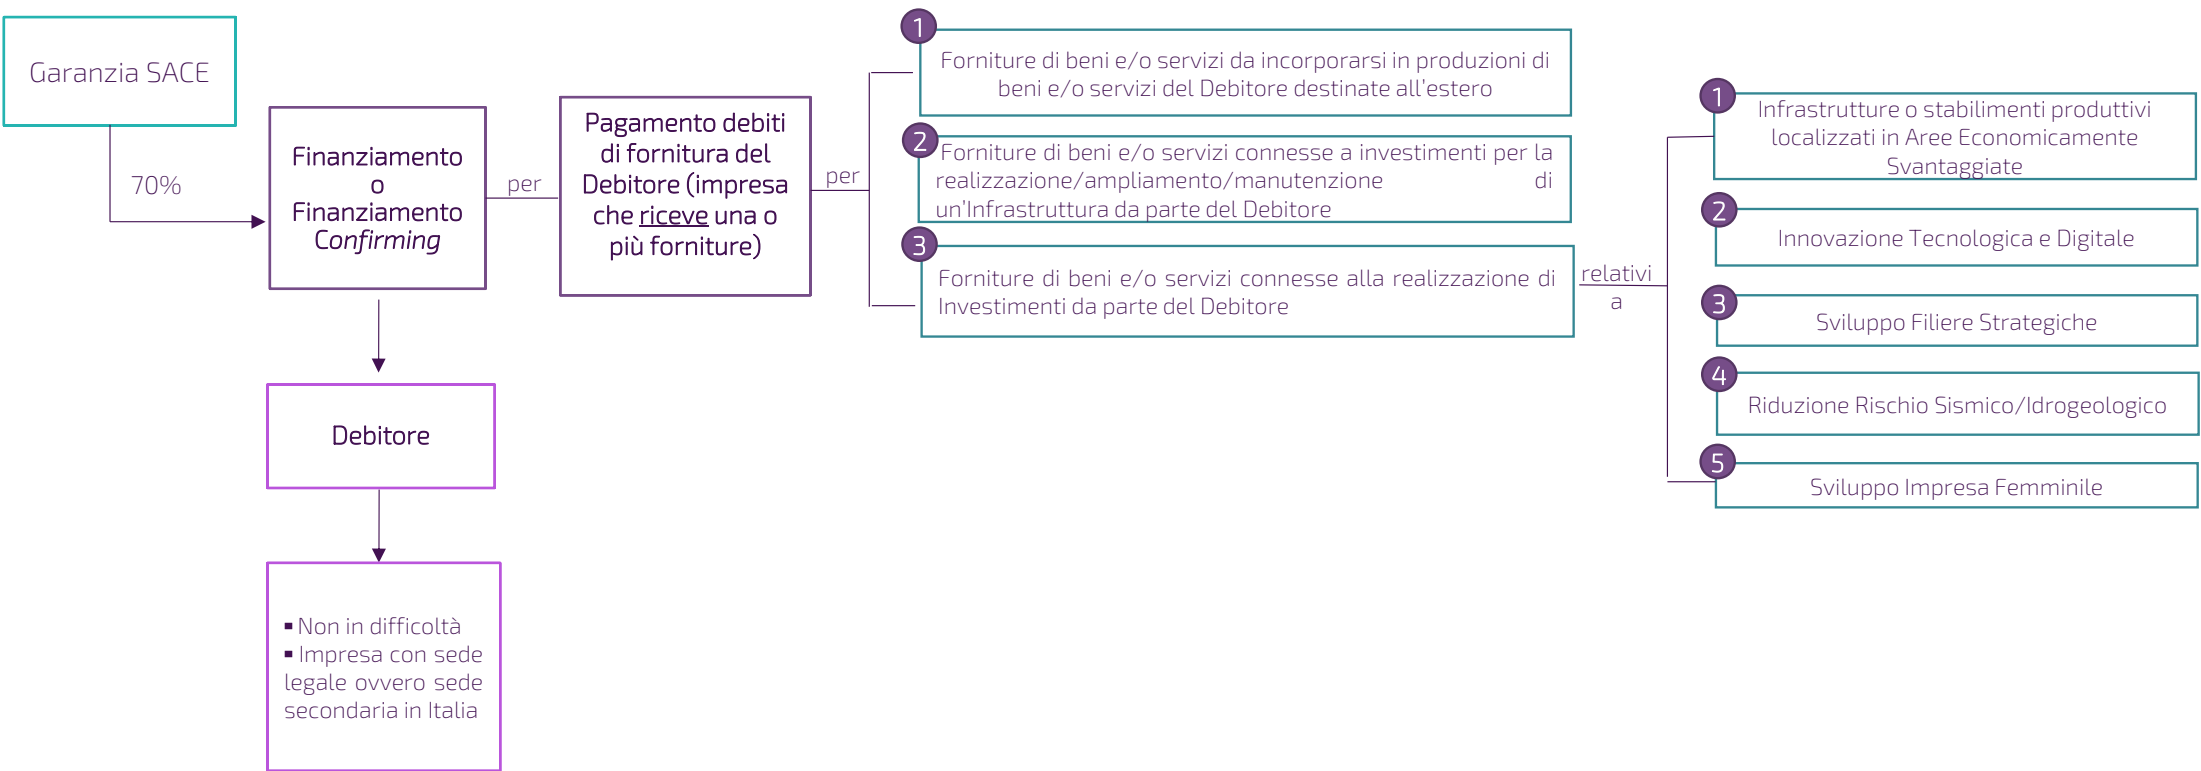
Garanzia SACE

70%

Finanziamento o Finanziamento *Confirming*

per

Pagamento debiti di fornitura del Debitore (impresa che riceve una o più forniture)

per

1 Forniture di beni e/o servizi da incorporarsi in produzioni di beni e/o servizi del Debitore destinate all'estero

2 Forniture di beni e/o servizi connesse a investimenti per la realizzazione/ampliamento/manutenzione di un'Infrastruttura da parte del Debitore

3 Forniture di beni e/o servizi connesse alla realizzazione di Investimenti da parte del Debitore

relativi a

1 Infrastrutture o stabilimenti produttivi localizzati in Aree Economicamente Svantaggiate

2 Innovazione Tecnologica e Digitale

3 Sviluppo Filiere Strategiche

4 Riduzione Rischio Sismico/Idrogeologico

5 Sviluppo Impresa Femminile

Debitore

▪ Non in difficoltà
▪ Impresa con sede legale ovvero sede secondaria in Italia